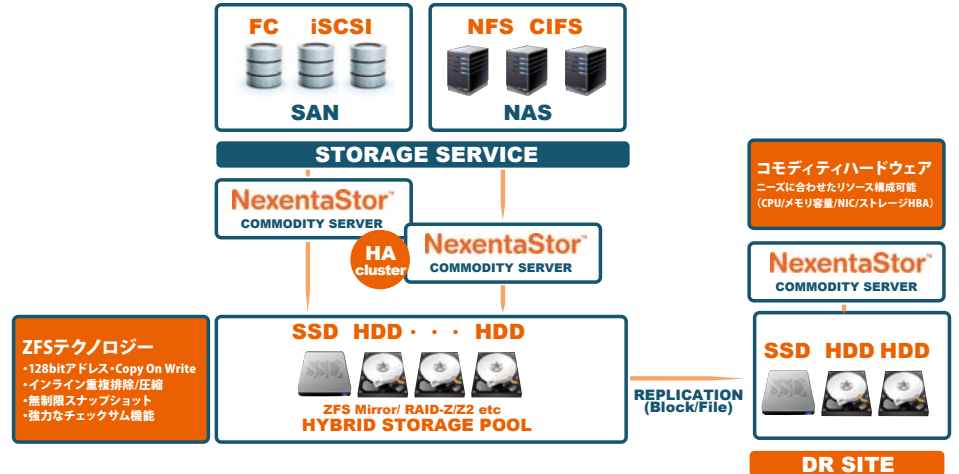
FC iSCSI

SAN

NFS CIFS

NAS

STORAGE SERVICE

NexentaStor™
COMMODITY SERVER

HA cluster

NexentaStor™
COMMODITY SERVER

コモディティハードウェア
ニーズに合わせたリソース構成可能
(CPU/メモリ容量/NIC/ストレージHBA)

NexentaStor™
COMMODITY SERVER

ZFSテクノロジー
•128bitアドレス•Copy On Write
•インライン重複排除/圧縮
•無制限スナップショット
•強力なチェックサム機能

SSD HDD・・・ HDD
ZFS Mirror/ RAID-Z/Z2 etc
HYBRID STORAGE POOL

REPLICATION
(Block/File)

SSD HDD HDD

DR SITE